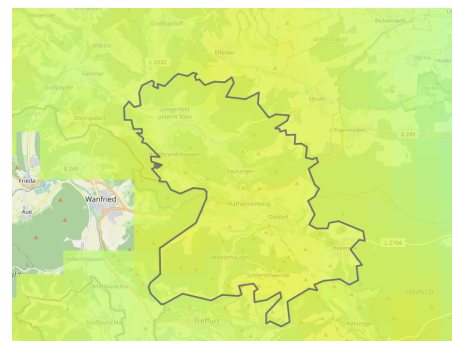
Wilbich
Effelder
L 2032
Struth
Lengenfeld unterm Stein
Eigenrieden
B 249
Faulungen
B 249
Frieda
Wanfried
Katharinenberg
Diedorf
Aue
L 2104
Heyerode
Treffurt
Hörnisch
Döringsdorf
Geismar
Großbartloff
Bickenriede
Dorla
Hildebrandshausen
Wendehausen
Schierschwende
Falken
Hallungen
Großburschla
Heldra
Altenburschla
Rüstungen
Büttstedt
Kammerforst